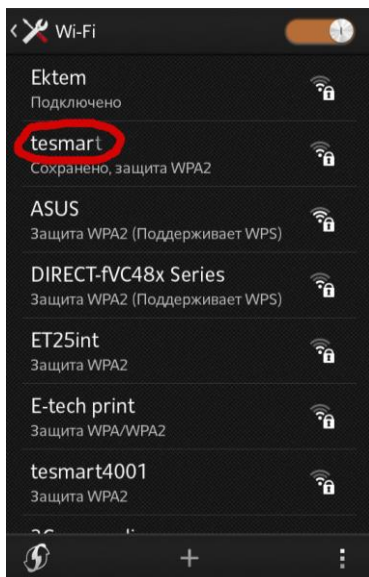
Wi-Fi

Ektem
Подключено

tesmart
Сохранено, защита WPA2

ASUS
Защита WPA2 (Поддерживает WPS)

DIRECT-fVC48x Series
Защита WPA2 (Поддерживает WPS)

ET25int
Защита WPA2

E-tech print
Защита WPA/WPA2

tesmart4001
Защита WPA2

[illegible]

+